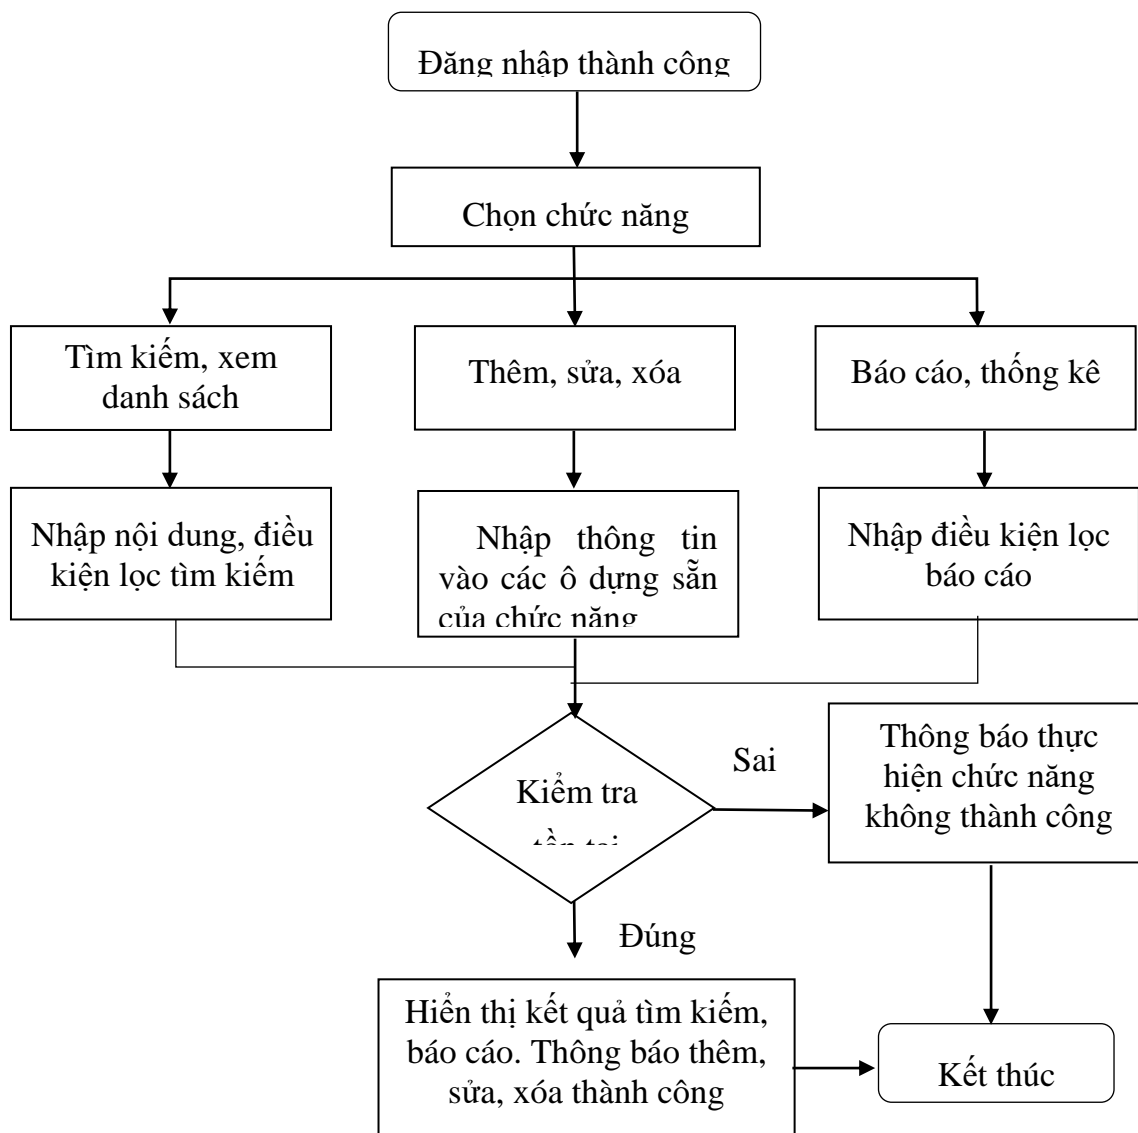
Đăng nhập thành công

Chọn chức năng

Tìm kiếm, xem danh sách

Thêm, sửa, xóa

Báo cáo, thống kê

Nhập nội dung, điều kiện lọc tìm kiếm

Nhập thông tin vào các ô dựng sẵn của chức năng

Nhập điều kiện lọc báo cáo

Kiểm tra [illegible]

Sai

Thông báo thực hiện chức năng không thành công

Đúng

Hiển thị kết quả tìm kiếm, báo cáo. Thông báo thêm, sửa, xóa thành công

Kết thúc